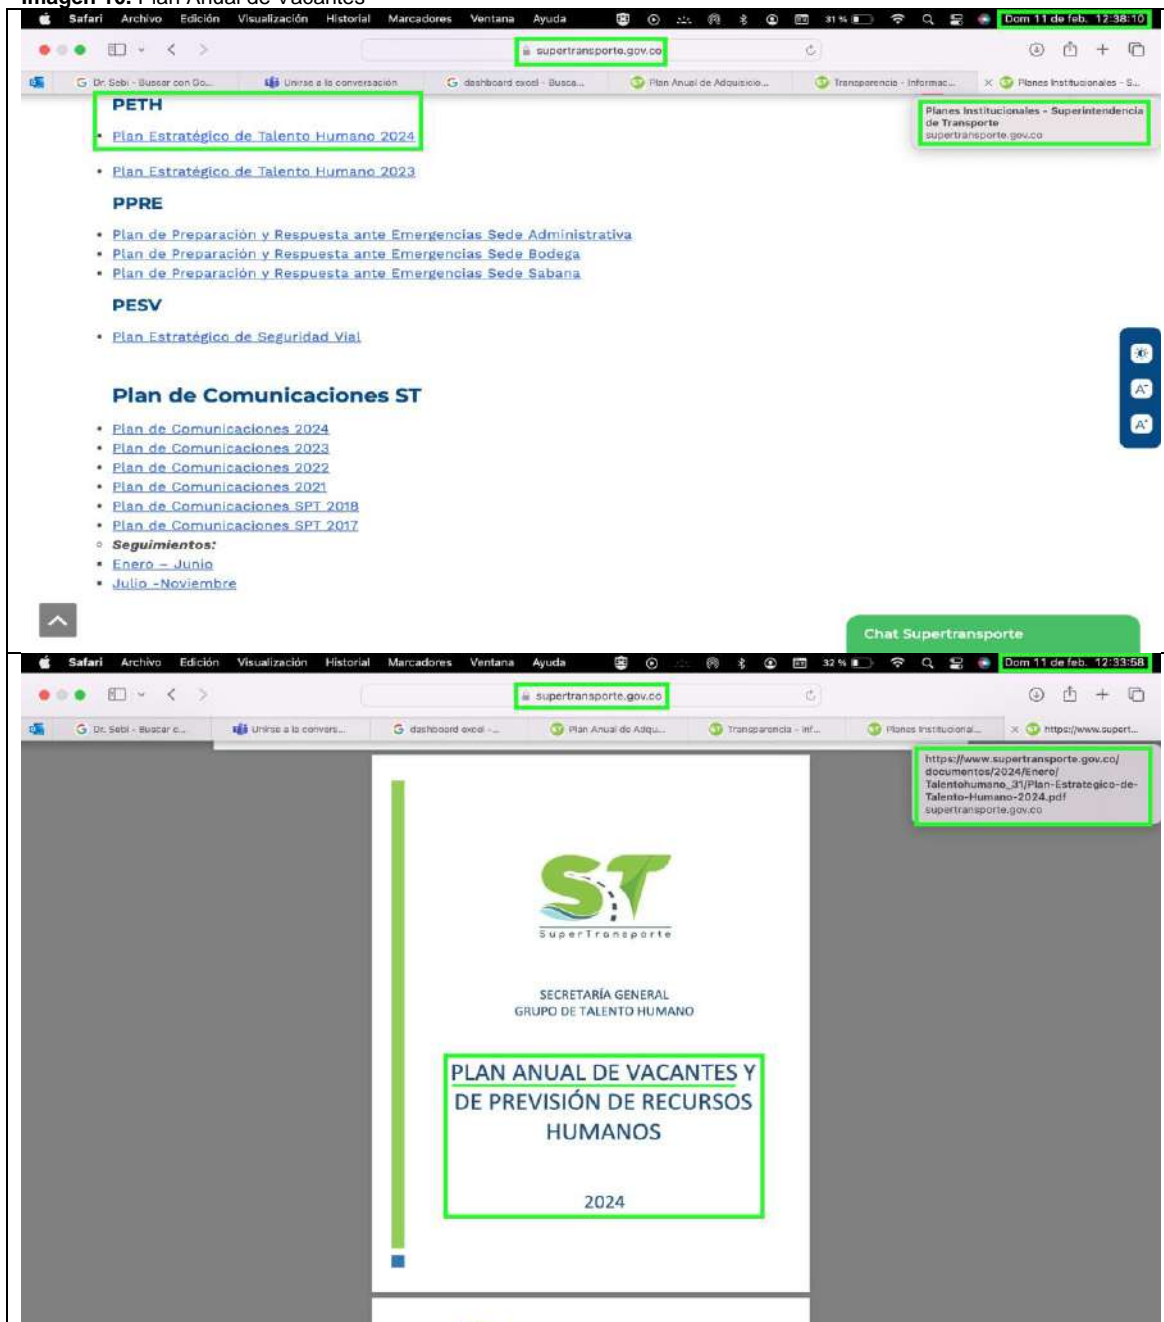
Imagen 10: Plan Anual de Vacantes

Safari Archivo Edición Visualización Historial Marcadores Ventana Ayuda 31 % Dom 11 de feb. 12:38:10

supertransporte.gov.co

Dr. Sebi - Buscar con Go... Unirse a la conversación dashboard excel - Busca... Plan Anual de Adquisicio... Transparencia - Informac... Planes Institucionales - S...

Planes Institucionales - Superintendencia de Transporte
supertransporte.gov.co

PETH

• Plan Estratégico de Talento Humano 2024
• Plan Estratégico de Talento Humano 2023

PPRE

• Plan de Preparación y Respuesta ante Emergencias Sede Administrativa
• Plan de Preparación y Respuesta ante Emergencias Sede Bodega
• Plan de Preparación y Respuesta ante Emergencias Sede Sabana

PESV

• Plan Estratégico de Seguridad Vial

Plan de Comunicaciones ST

• Plan de Comunicaciones 2024
• Plan de Comunicaciones 2023
• Plan de Comunicaciones 2022
• Plan de Comunicaciones 2021
• Plan de Comunicaciones SPT 2018
• Plan de Comunicaciones SPT 2017
◦ Seguimientos:
• Enero – Junio
• Julio -Noviembre

Chat Supertransporte

Safari Archivo Edición Visualización Historial Marcadores Ventana Ayuda 32 % Dom 11 de feb. 12:33:58

supertransporte.gov.co

Dr. Sebi - Buscar c... Unirse a la convers... dashboard excel -... Plan Anual de Adqu... Transparencia - Inf... Planes Institucional... https://www.supert...

https://www.supertransporte.gov.co/documentos/2024/Enero/Talentohumano_31/Plan-Estrategico-de-Talento-Humano-2024.pdf
supertransporte.gov.co

ST
SuperTransporte

SECRETARÍA GENERAL
GRUPO DE TALENTO HUMANO

PLAN ANUAL DE VACANTES Y DE PREVISIÓN DE RECURSOS HUMANOS

2024